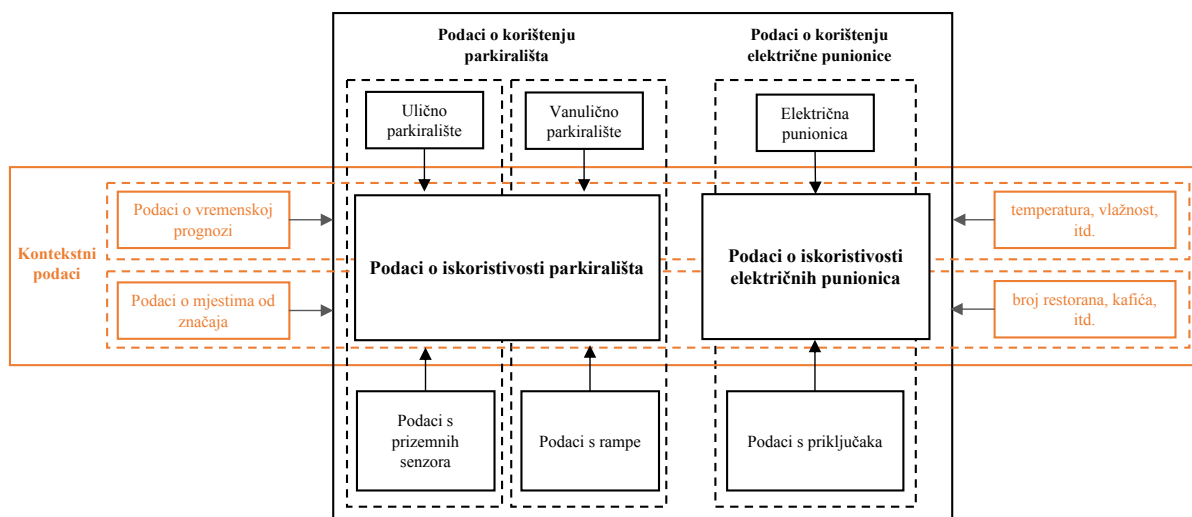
Podaci o korištenju parkirališta

Podaci o korištenju električne punionice

Ulično parkiralište

Vanulično parkiralište

Električna punionica

Kontekstni podaci

Podaci o vremenskoj prognozi

Podaci o iskoristivosti parkirališta

Podaci o iskoristivosti električnih punionica

temperatura, vlažnost, itd.

Podaci o mjestima od značaja

broj restorana, kafića, itd.

Podaci s prizemnih senzora

Podaci s rampe

Podaci s priključaka